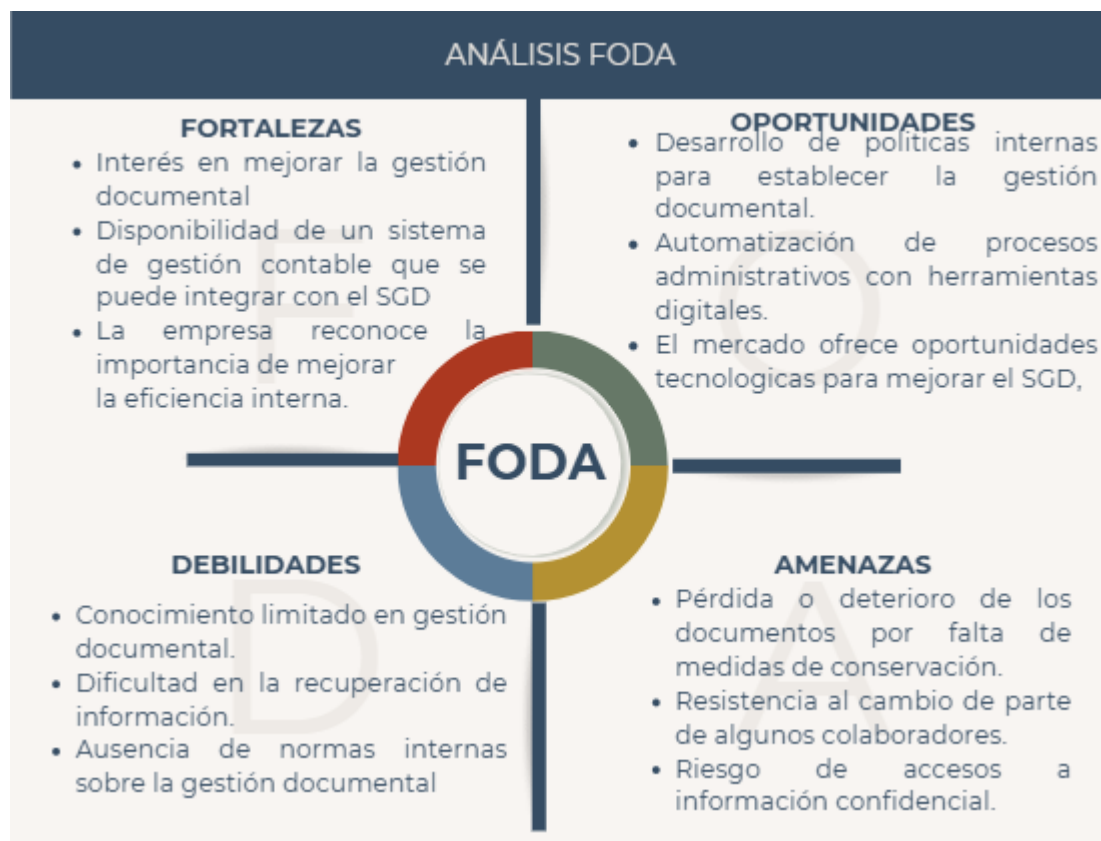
ANÁLISIS FODA

FORTALEZAS

- Interés en mejorar la gestión documental
- Disponibilidad de un sistema de gestión contable que se puede integrar con el SGD
- La empresa reconoce la importancia de mejorar la eficiencia interna.

OPORTUNIDADES

- Desarrollo de politicas internas para establecer la gestión documental.
- Automatización de procesos administrativos con herramientas digitales.
- El mercado ofrece oportunidades tecnologicas para mejorar el SGD,

FODA

DEBILIDADES

- Conocimiento limitado en gestión documental.
- Dificultad en la recuperación de información.
- Ausencia de normas internas sobre la gestión documental

AMENAZAS

- Pérdida o deterioro de los documentos por falta de medidas de conservación.
- Resistencia al cambio de parte de algunos colaboradores.
- Riesgo de accesos a información confidencial.